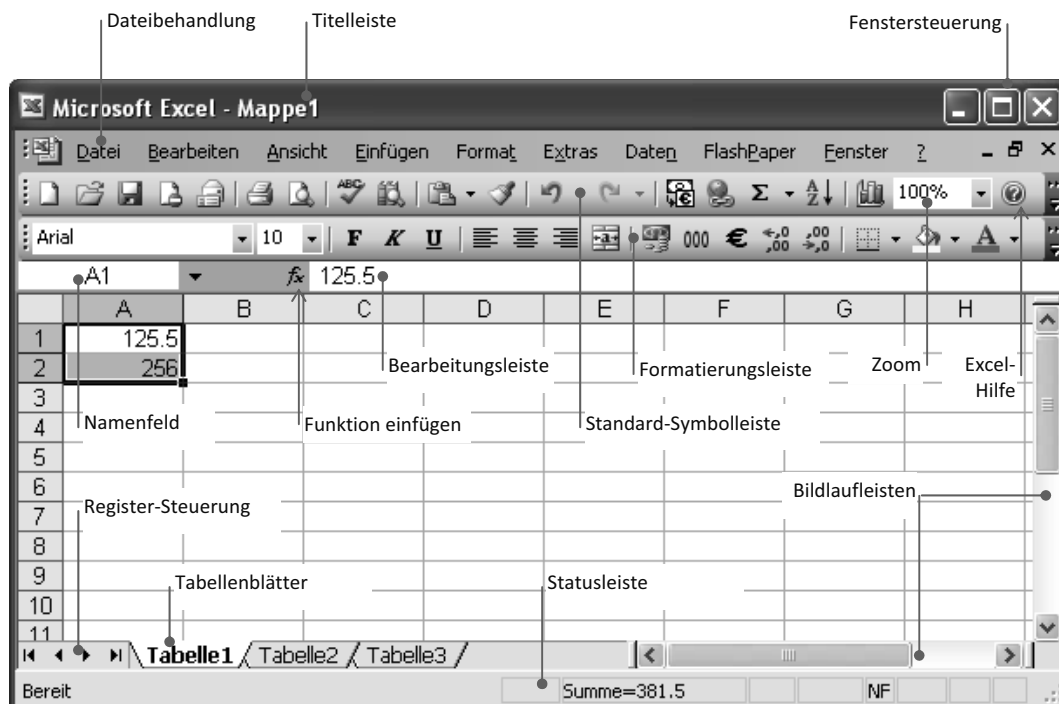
Dateibehandlung
Titelleiste
Fenstersteuerung

Microsoft Excel - Mappe1

Datei Bearbeiten Ansicht Einfügen Format Extras Daten FlashPaper Fenster ?

100%

Arial 10 F K U 000 €

A1 $f_x$ 125.5

| | A | B | C | D | E | F | G | H |
|---|---|---|---|---|---|---|---|---|
| 1 | 125.5 | | | | | | | |
| 2 | 256 | | | | | | | |
| 3 | | | | | | | | |
| 4 | | | | | | | | |
| 5 | | | | | | | | |
| 6 | | | | | | | | |
| 7 | | | | | | | | |
| 8 | | | | | | | | |
| 9 | | | | | | | | |
| 10 | | | | | | | | |
| 11 | | | | | | | | |

Bearbeitungsleiste
Formatierungsleiste
Zoom
Excel-Hilfe
Namenfeld
Funktion einfügen
Standard-Symbolleiste
Bildlaufleisten
Register-Steuerung
Tabellenblätter
Statusleiste

Tabelle1 Tabelle2 Tabelle3

Bereit Summe=381.5 NF